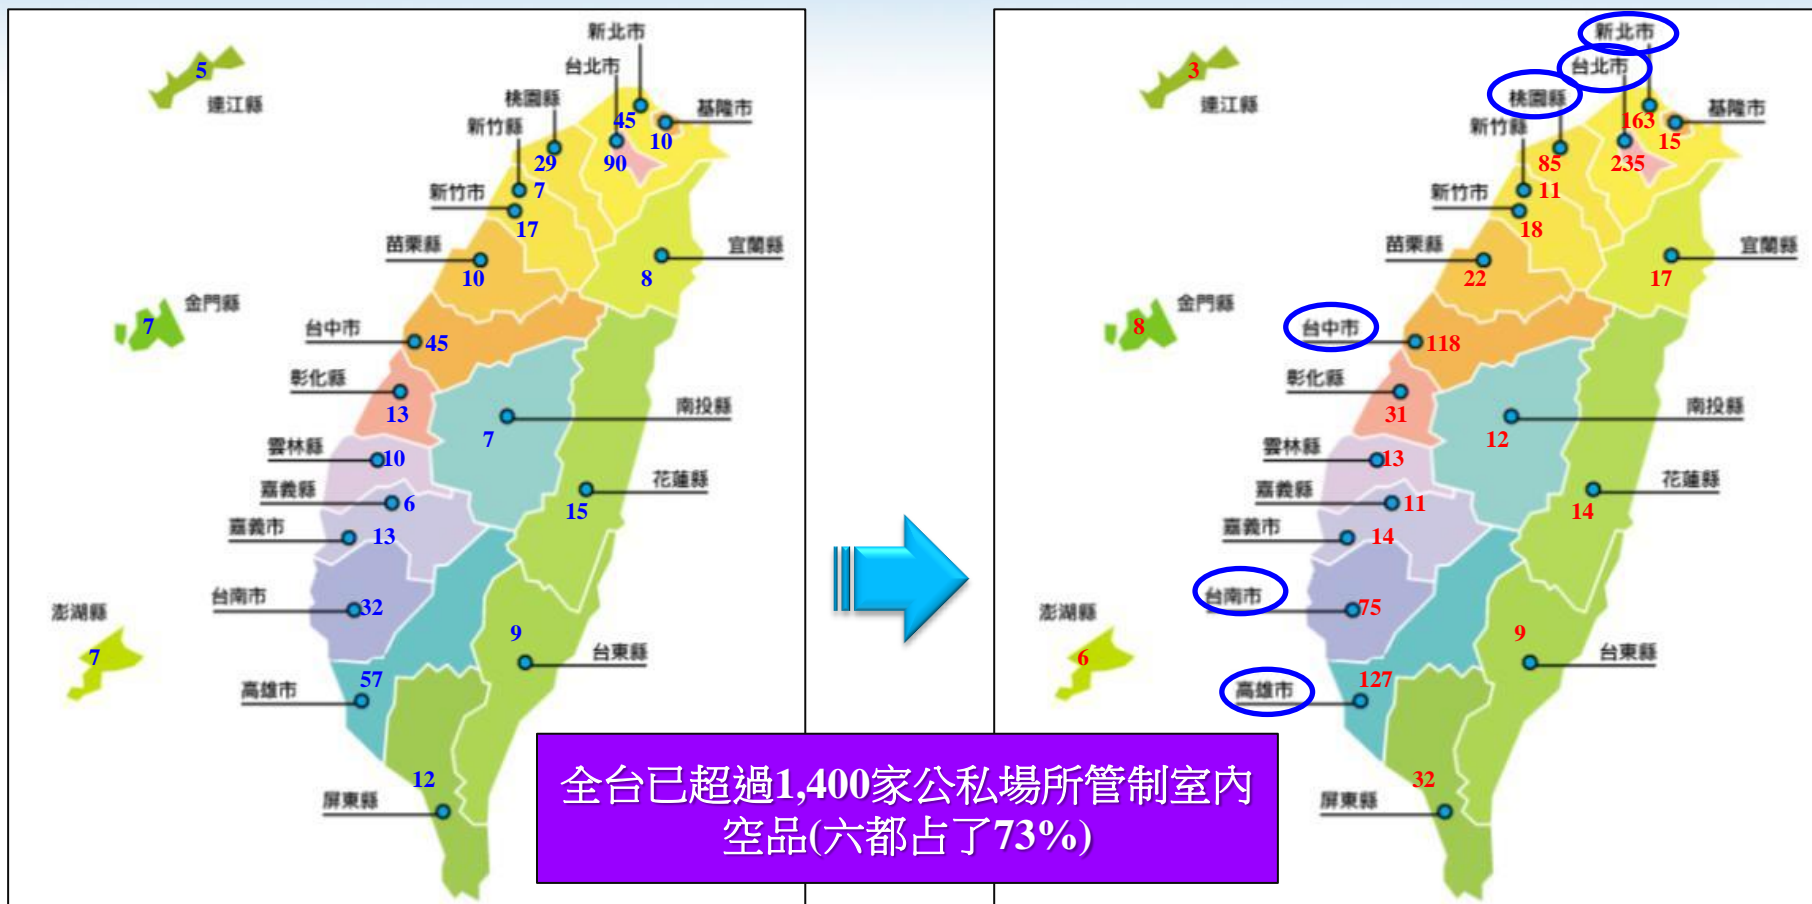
新北市
台北市
5
連江縣
桃園縣
新竹縣
45
基隆市
29
90
10
新竹市
7
17
苗栗縣
宜蘭縣
10
8
金門縣
7
台中市
45
彰化縣
13
南投縣
7
雲林縣
10
花蓮縣
嘉義縣
6
15
嘉義市
13
台南市
32
澎湖縣
9
7
台東縣
高雄市
57
12
屏東縣

新北市
台北市
3
連江縣
桃園縣
163
基隆市
新竹縣
15
85
235
新竹市
11
18
苗栗縣
宜蘭縣
22
17
金門縣
8
台中市
118
彰化縣
31
南投縣
12
雲林縣
13
花蓮縣
嘉義縣
11
14
嘉義市
14
台南市
75
澎湖縣
9
6
台東縣
高雄市
127
32
屏東縣

全台已超過1,400家公私場所管制室內空品(六都占了73%)